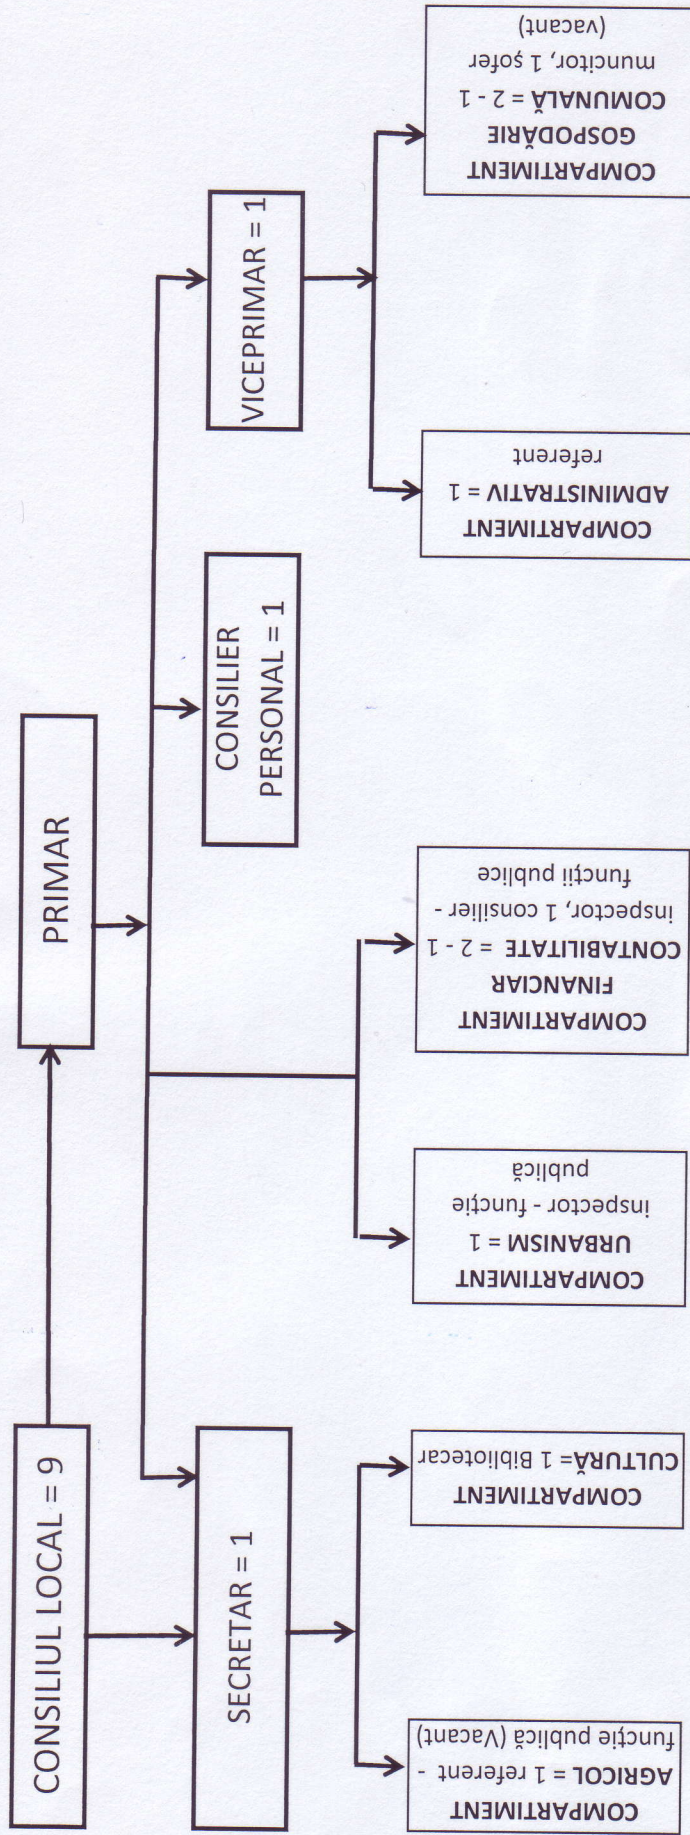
CONSILIUL LOCAL = 9

PRIMAR

SECRETAR = 1

CONSILIER PERSONAL = 1

VICEPRIMAR = 1

COMPARTIMENT AGRICOL = 1 referent - funcție publică (Vacant)

COMPARTIMENT CULTURĂ= 1 Bibliotecar

COMPARTIMENT URBANISM = 1 inspector - funcție publică

COMPARTIMENT FINANCIAR CONTABILITATE = 2 - 1 inspector, 1 consilier - funcții publice

COMPARTIMENT ADMINISTRATIV = 1 referent

COMPARTIMENT GOSPODĂRIE COMUNALĂ = 2 - 1 muncitor, 1 șofer (vacant)